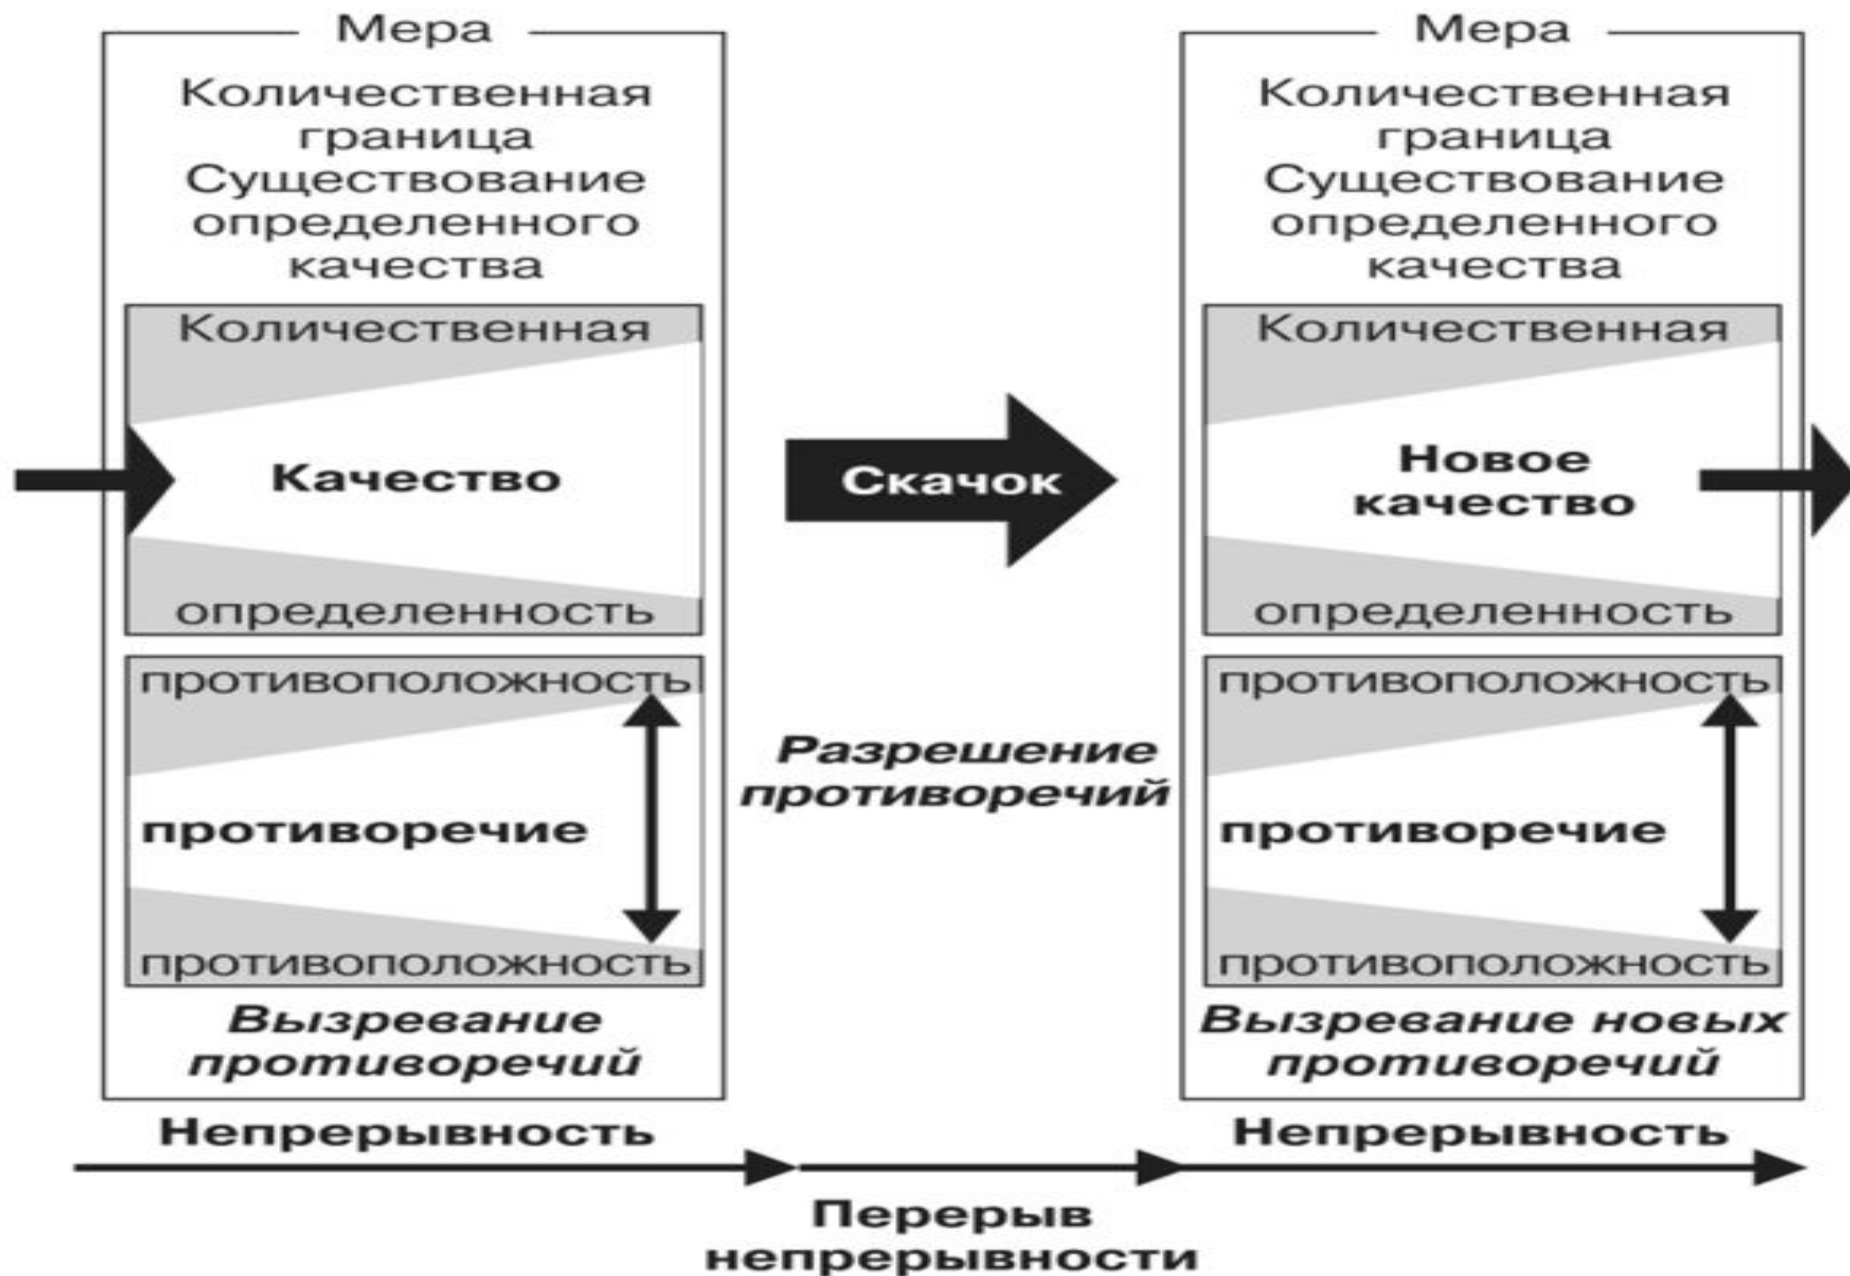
Мера

Количественная граница Существование определенного качества

Количественная

Качество

определенность

противоположность

противоречие

противоположность

Выэревание противоречий

Скачок

Разрешение противоречий

Мера

Количественная граница Существование определенного качества

Количественная

Новое качество

определенность

противоположность

противоречие

противоположность

Вызревание новых противоречий

Непрерывность

Непрерывность

Перерыв непрерывности